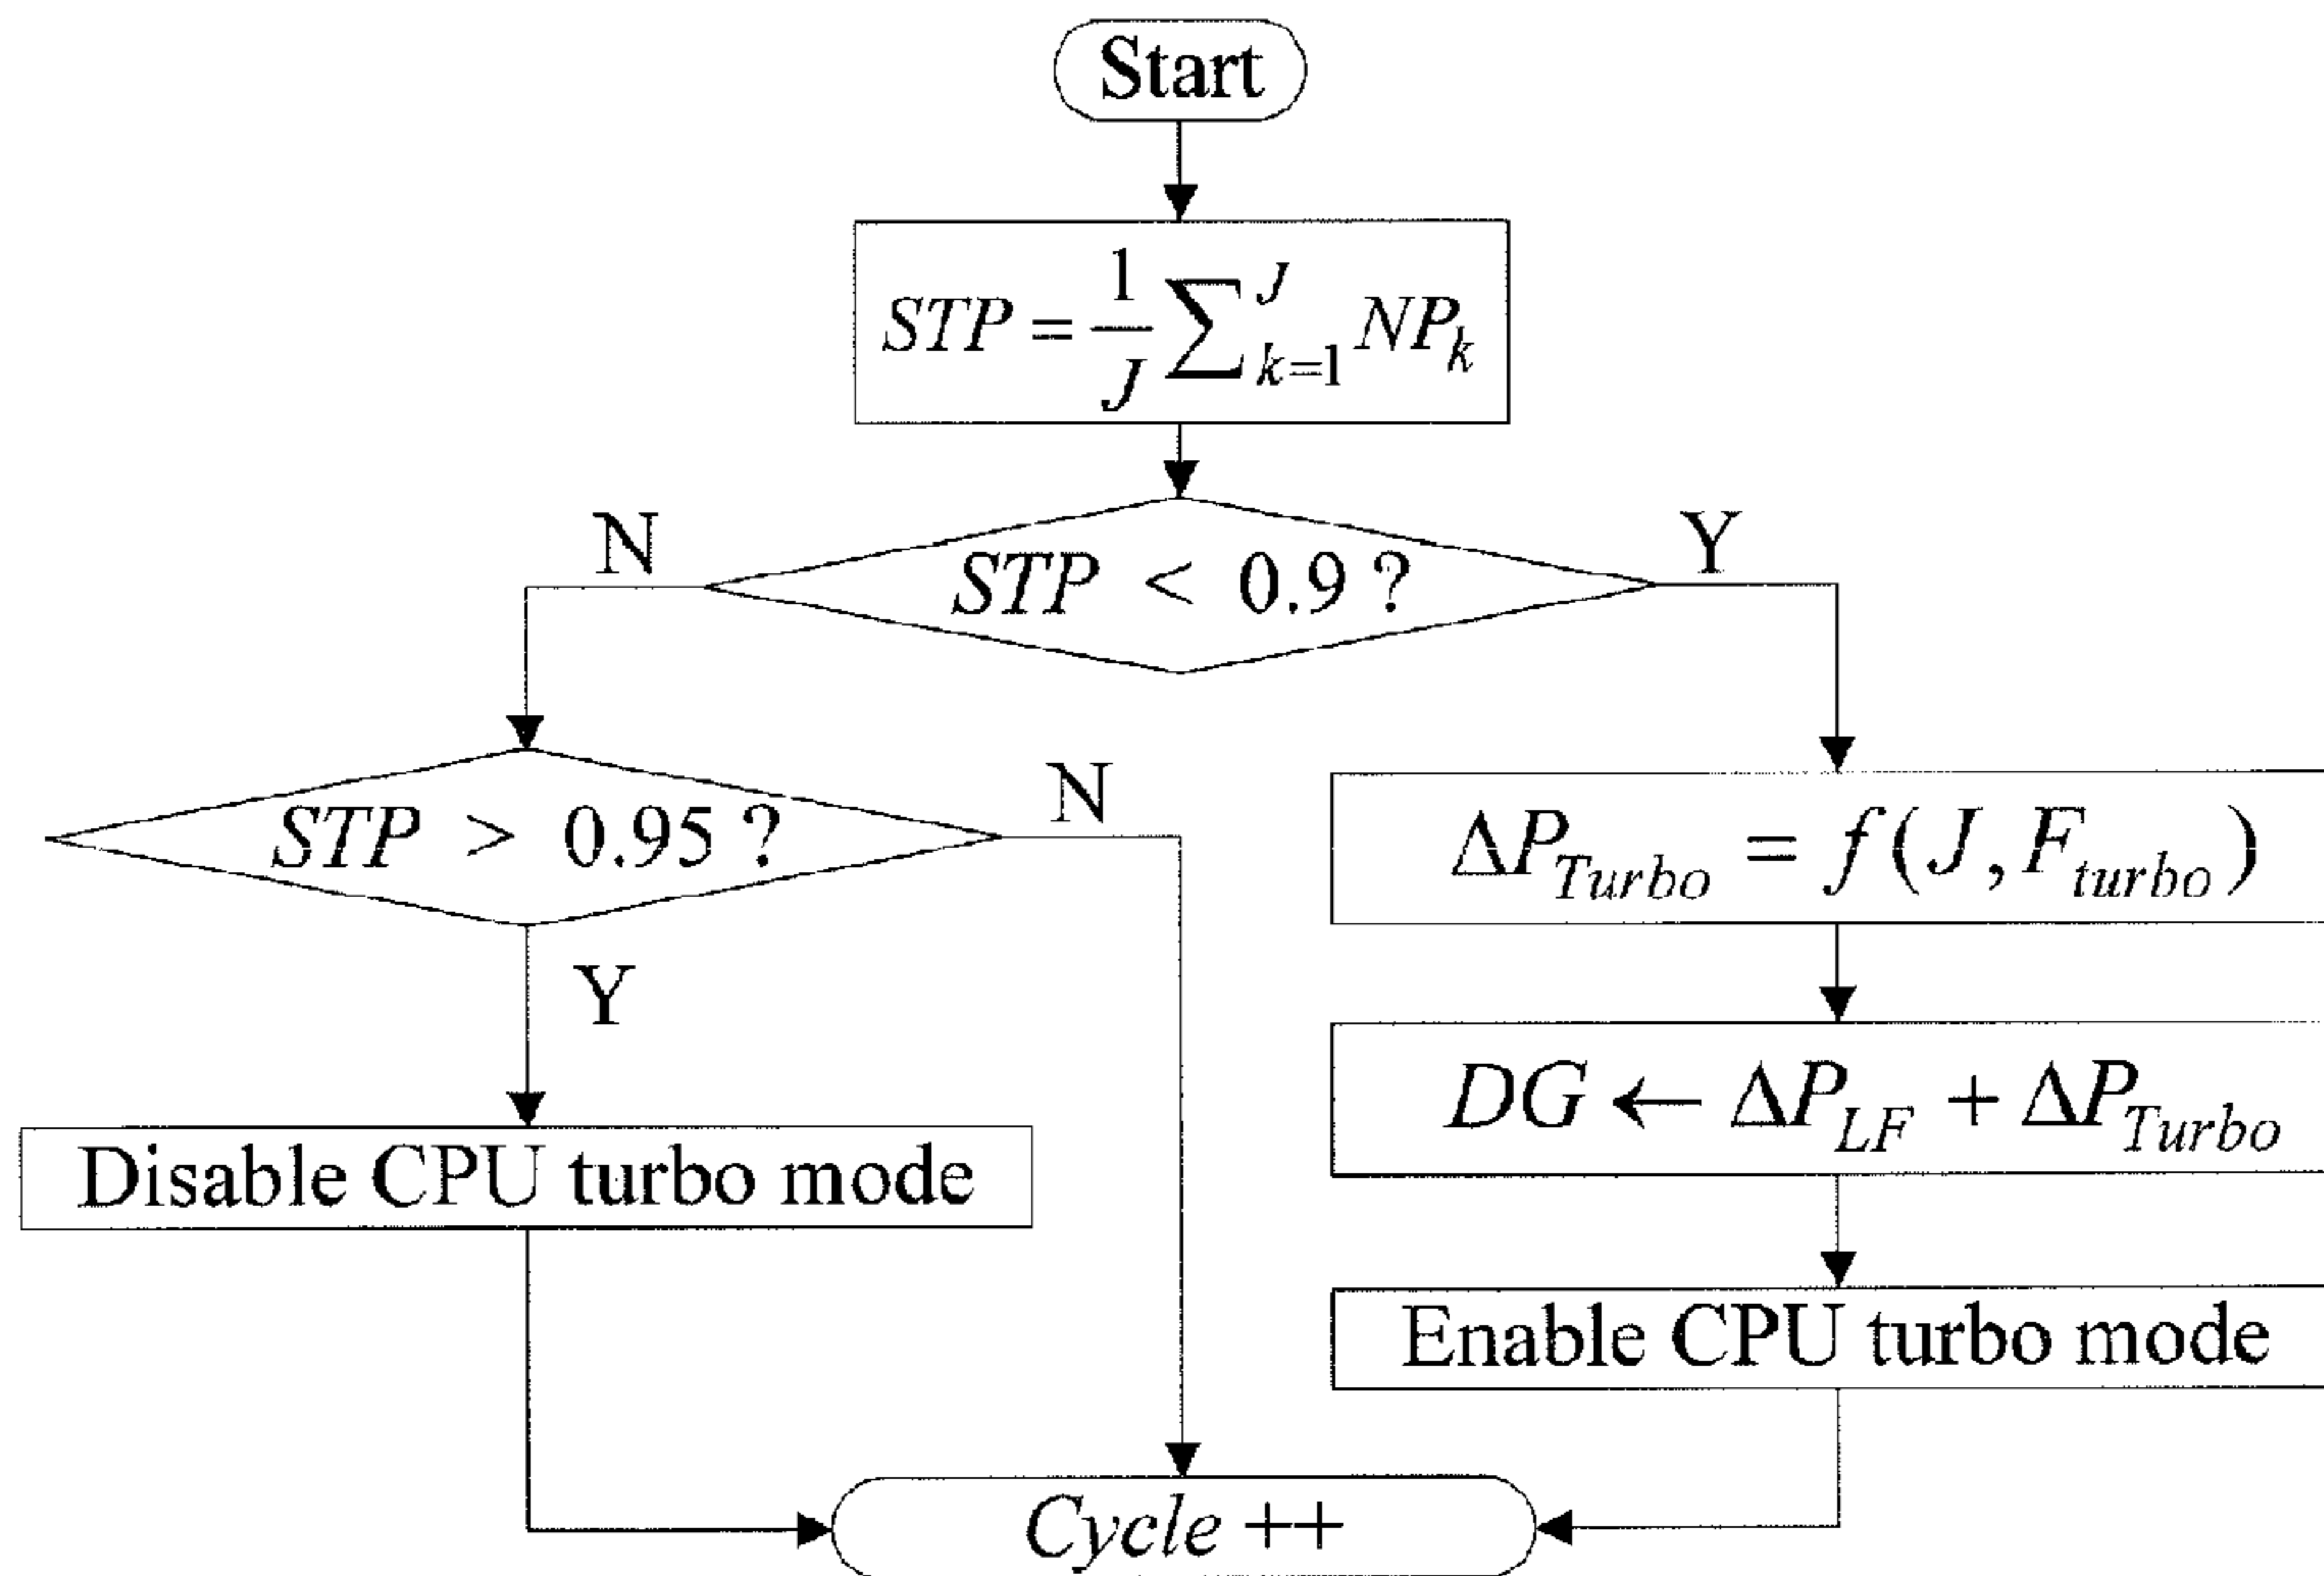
Start

$STP = \frac{1}{J}\sum_{k=1}^{J} NP_k$

N

$STP < 0.9$ ?

Y

$STP > 0.95$ ?

N

Y

Disable CPU turbo mode

$\Delta P_{Turbo} = f(J, F_{turbo})$

$DG \leftarrow \Delta P_{LF} + \Delta P_{Turbo}$

Enable CPU turbo mode

$Cycle$ ++